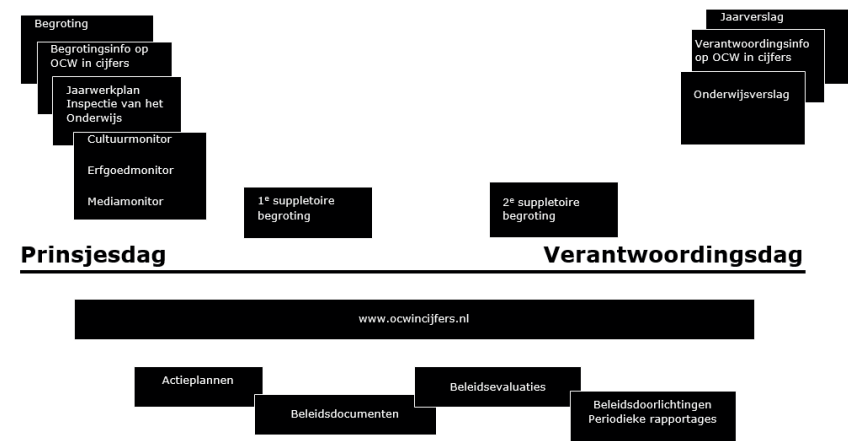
Begroting

Begrotingsinfo op OCW in cijfers

Jaarwerkplan Inspectie van het Onderwijs

Cultuurmonitor

Erfgoedmonitor

Mediamonitor

Jaarverslag

Verantwoordingsinfo op OCW in cijfers

Onderwijsverslag

1$^e$ suppletoire begroting

2$^e$ suppletoire begroting

Prinsjesdag

Verantwoordingsdag

www.ocwincijfers.nl

Actieplannen

Beleidsevaluaties

Beleidsdocumenten

Beleidsdoorlichtingen
Periodieke rapportages